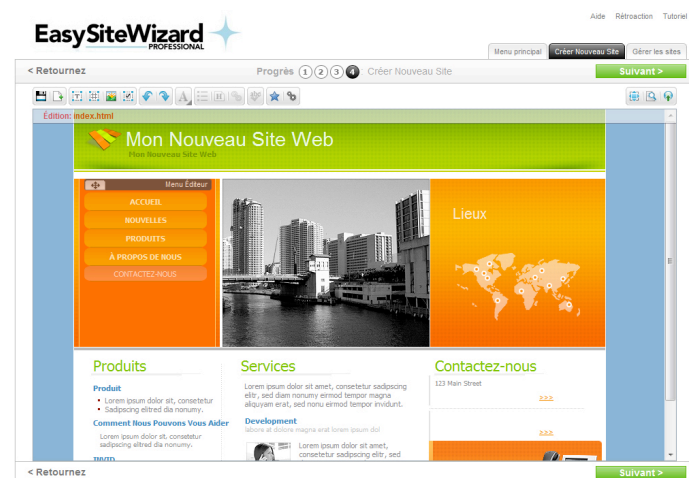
EasySiteWizard PROFESSIONAL

Aide Rétroaction Tutoriel

Menu principal Créer Nouveau Site Gérer les sites

< Retournez

Progrès 1 2 3 4 Créer Nouveau Site

Suivant >

Édition: index.html

Mon Nouveau Site Web

Mon Nouveau Site Web

Menu Éditeur

ACCUEIL

NOUVELLES

PRODUITS

À PROPOS DE NOUS

CONTACTEZ-NOUS

Lieux

Produits

Produit

• Lorem ipsum dolor sit, consetetur
• Sadipscing elitred dia nonumy.

Comment Nous Pouvons Vous Aider

Lorem ipsum dolor sit, consetetur sadipscing elitred dia nonumy.

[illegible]

Services

Lorem ipsum dolor sit amet, consetetur sadipscing elitr, sed diam nonumy eirmod tempor magna aliquyam erat, sed nonu eirmod tempor invidunt.

Development

labore et dolore magna erat lorem ipsum dol

Lorem ipsum dolor sit amet, consetetur sadipscing elitr, sed

Contactez-nous

123 Main Street

>>>

>>>

< Retournez

Suivant >